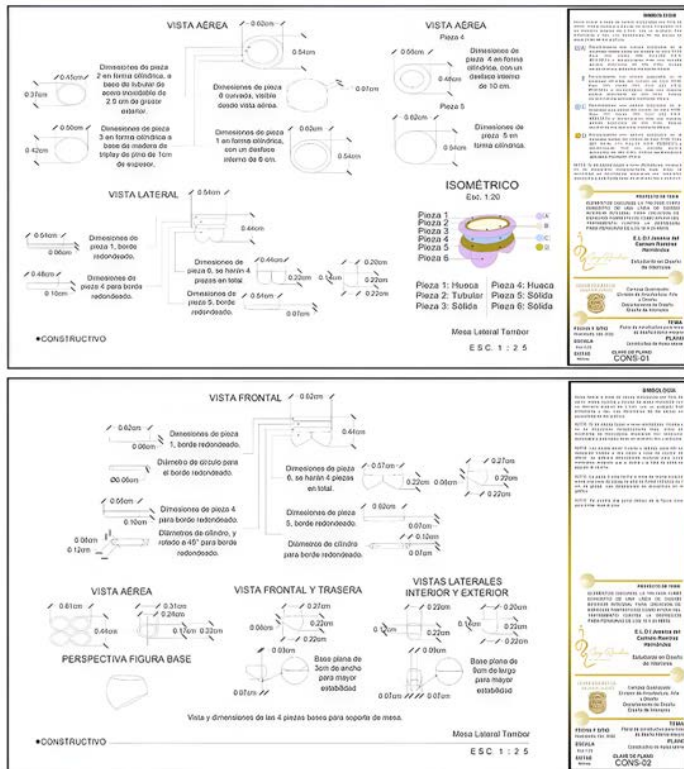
VISTA AÉREA

0.62cm

0.54cm

0.45cm

0.37cm

Dimensiones de pieza 2 en forma cilíndrica, a base de tubular de acero inoxidable de 2.0 cm de grosor exterior.

Dimensiones de pieza 6 curvada, visible desde vista aérea.

0.07cm

0.50cm

0.42cm

Dimensiones de pieza 3 en forma cilíndrica a base de madera de triplay de pino de 1cm de espesor.

0.62cm

Dimensiones de pieza 1 en forma cilíndrica, con un desfase interno de 8 cm.

0.54cm

VISTA AÉREA
Pieza 4

0.56cm

0.46cm

Dimensiones de pieza 4 en forma cilíndrica, con un desfase interno de 10 cm.

Pieza 5

0.62cm

0.54cm

Dimensiones de pieza 5 en forma cilíndrica.

VISTA LATERAL

0.54cm

0.44cm

0.04cm

0.06cm

Dimensiones de pieza 1, borde redondeado.

0.46cm

0.10cm

Dimensiones de pieza 4 para borde redondeado.

Dimensiones de pieza 6, se harán 4 piezas en total.

0.44cm

0.22cm

0.14cm

0.20cm

0.22cm

0.22cm

Dimensiones de pieza 5, borde redondeado.

0.54cm

0.07cm

ISOMÉTRICO
Esc. 1:20

Pieza 1
Pieza 2
Pieza 3
Pieza 4
Pieza 5
Pieza 6

A
B
C
D

Pieza 1: Hueca
Pieza 2: Tubular
Pieza 3: Sólida
Pieza 4: Hueca
Pieza 5: Sólida
Pieza 6: Sólida

Mesa Lateral Tambor

ESC. 1 : 25

•CONSTRUCTIVO

SIMBOLOGÍA

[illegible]

PROYECTO DE TEMA

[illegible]

E.L.D.I Jessica del Carmen Ramírez Hernández

Estudiante en Diseño de Interiores

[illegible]

TEMA

FECHA Y SITIO
ESCALA
NOTAS

PLANO

CLAVE DE PLANO
CONS-01

VISTA FRONTAL

0.62cm

0.44cm

0.62cm

0.06cm

Dimensiones de pieza 1, borde redondeado.

Diámetro de círculo para el borde redondeado.

Ø0.06cm

Dimensiones de pieza 6, se harán 4 piezas en total.

0.07cm

0.22cm

0.06cm

0.27cm

0.22cm

0.22cm

0.56cm

0.10cm

Dimensiones de pieza 4 para borde redondeado.

Diámetros de cilindro, y rotado a 45° para borde redondeado.

0.06cm

0.12cm

Dimensiones de pieza 5, borde redondeado.

0.62cm

0.07cm

Diámetros de cilindro para borde redondeado.

0.12cm

VISTA AÉREA

0.61cm

0.44cm

0.31cm

0.24cm

0.17cm

0.22cm

PERSPECTIVA FIGURA BASE

VISTA FRONTAL Y TRASERA

0.27cm

0.06cm

0.22cm

0.22cm

0.03cm

Base plana de 3cm de ancho para mayor estabilidad

0.07cm

VISTAS LATERALES INTERIOR Y EXTERIOR

0.12cm

0.22cm

0.14cm

0.20cm

0.22cm

0.22cm

0.09cm

Base plana de 9cm de largo para mayor estabilidad

0.07cm

0.07cm

Vista y dimensiones de las 4 piezas bases para soporte de mesa.

Mesa Lateral Tambor

ESC. 1 : 25

•CONSTRUCTIVO

SIMBOLOGÍA

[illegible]

PROYECTO DE TEMA

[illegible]

E.L.D.I Jessica del Carmen Ramírez Hernández

Estudiante en Diseño de Interiores

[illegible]

TEMA

FECHA Y SITIO
ESCALA
NOTAS

PLANO

CLAVE DE PLANO
CONS-02